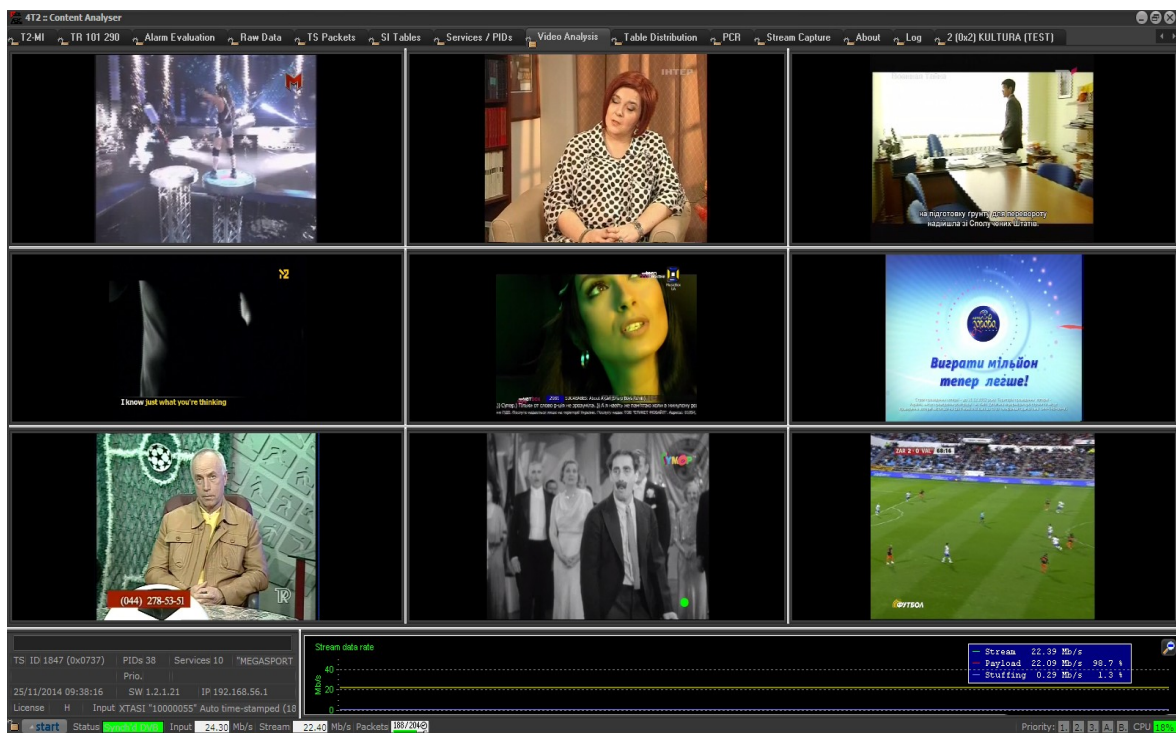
4T2 :: Content Analyser

T2-MI | TR 101 290 | Alarm Evaluation | Raw Data | TS Packets | SI Tables | Services / PIDs | Video Analysis | Table Distribution | PCR | Stream Capture | About | Log | 2 (0x2) KULTURA (TEST)

M

ІНТЕР

на підготовку грунту для перевороту надишла зі Сполучених Штатів.

I know just what you're thinking

Виграти мільйон тепер легше!

(044) 278-53-51

ZAR 2 - 0 VAL

ФУТБОЛ

TS: ID 1847 (0x0737) | PIDs 38 | Services 10 | "MEGASPORT
Prio.
25/11/2014 09:38:16 | SW 1.2.1.21 | IP 192.168.56.1
License | H | Input XTASI "10000055" Auto time-stamped (18

Stream data rate
Mb/s
40
20
0

Stream 22.39 Mb/s
Payload 22.09 Mb/s 98.7 %
Stuffing 0.29 Mb/s 1.3 %

start | Status | Input 24.30 Mb/s | Stream 22.40 Mb/s | Packets 188/204 | Priority: 1. 2. 3. A. E. | CPU 18%